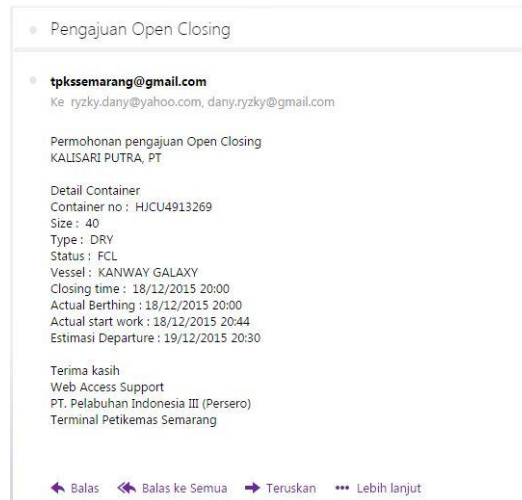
Pengajuan Open Closing

tpkssemarang@gmail.com
Ke ryzky.dany@yahoo.com, dany.ryzky@gmail.com

Permohonan pengajuan Open Closing
KALISARI PUTRA, PT

Detail Container
Container no : HJCU4913269
Size : 40
Type : DRY
Status : FCL
Vessel : KANWAY GALAXY
Closing time : 18/12/2015 20:00
Actual Berthing : 18/12/2015 20:00
Actual start work : 18/12/2015 20:44
Estimasi Departure : 19/12/2015 20:30

Terima kasih
Web Access Support
PT. Pelabuhan Indonesia III (Persero)
Terminal Petikemas Semarang

Balas Balas ke Semua Teruskan ••• Lebih lanjut